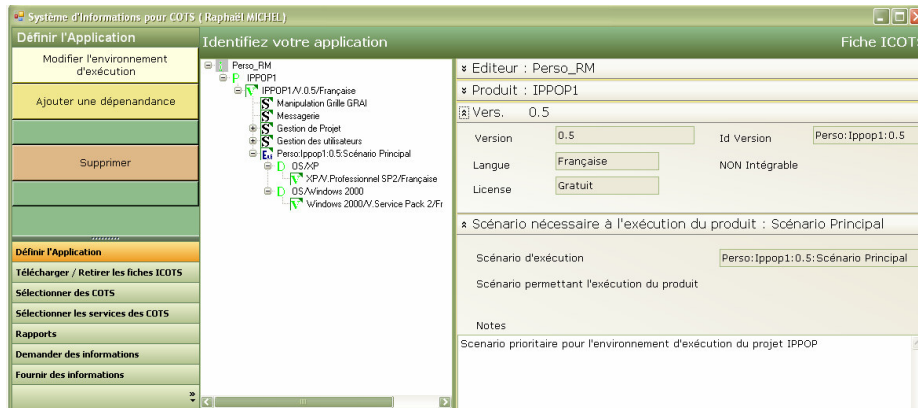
Système d'Informations pour COTS ( Raphaël MICHEL )

Définir l'Application

Modifier l'environnement d'exécution

Ajouter une dépenandance

Supprimer

Définir l'Application
Télécharger / Retirer les fiches ICOTS
Sélectionner des COTS
Sélectionner les services des COTS
Rapports
Demander des informations
Fournir des informations

Identifiez votre application

Fiche ICOTS

Perso_RM
P IPPOP1
V IPPOP1/V.0.5/Française
S Manipulation Grille GRAI
S Messagerie
S Gestion de Projet
S Gestion des utilisateurs
Exi Perso:Ippop1:0.5:Scénario Principal
D OS/XP
V XP/V.Professionnel SP2/Française
D OS/Windows 2000
V Windows 2000/V.Service Pack 2/Fr

Editeur : Perso_RM

Produit : IPPOP1

Vers. 0.5

Version 0.5
Id Version Perso:Ippop1:0.5
Langue Française
NON Intégrable
License Gratuit

Scénario nécessaire à l'exécution du produit : Scénario Principal

Scénario d'exécution Perso:Ippop1:0.5:Scénario Principal
Scénario permettant l'exécution du produit

Notes
Scenario prioritaire pour l'environnement d'exécution du projet IPPOP